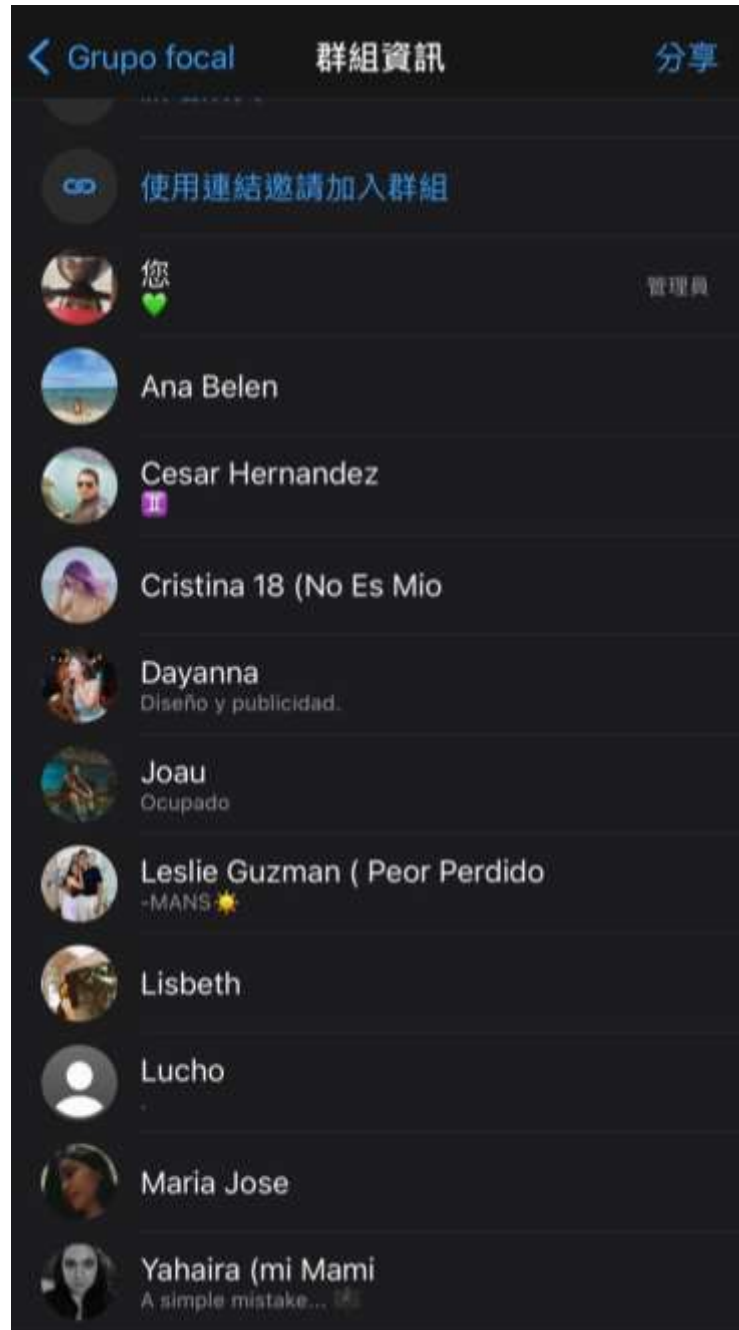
< Grupo focal 群組資訊 分享

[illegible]

使用連結邀請加入群組

您
💚
管理員

Ana Belen

Cesar Hernandez
♊

Cristina 18 (No Es Mio

Dayanna
Diseño y publicidad.

Joau
Ocupado

Leslie Guzman ( Peor Perdido
-MANS☀️

Lisbeth

Lucho
.

Maria Jose

Yahaira (mi Mami
A simple mistake... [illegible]